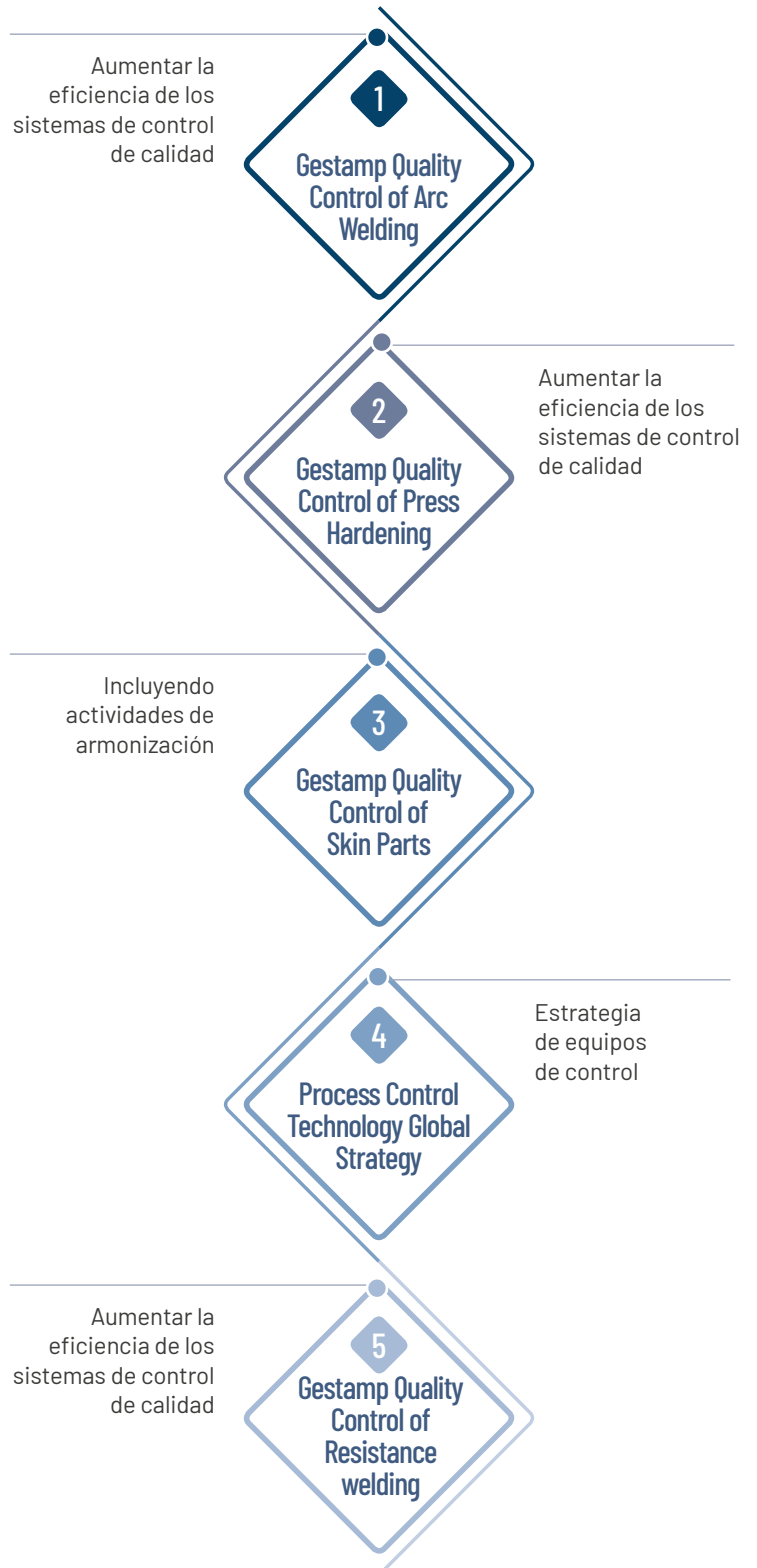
Aumentar la eficiencia de los sistemas de control de calidad

1

Gestamp Quality Control of Arc Welding

Aumentar la eficiencia de los sistemas de control de calidad

2

Gestamp Quality Control of Press Hardening

Incluyendo actividades de armonización

3

Gestamp Quality Control of Skin Parts

Estrategia de equipos de control

4

Process Control Technology Global Strategy

Aumentar la eficiencia de los sistemas de control de calidad

5

Gestamp Quality Control of Resistance welding